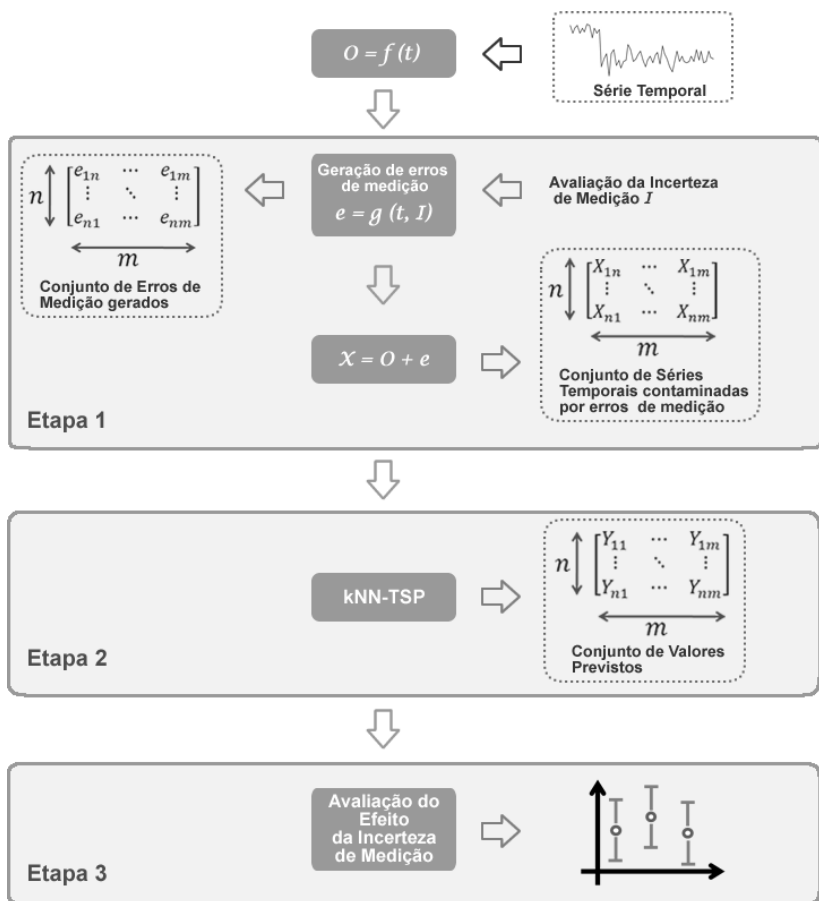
$O = f(t)$

Série Temporal

$n \begin{bmatrix} e_{1n} & \cdots & e_{1m} \\ \vdots & \ddots & \vdots \\ e_{n1} & \cdots & e_{nm} \end{bmatrix}$

$m$

Conjunto de Erros de Medição gerados

Geração de erros de medição

$e = g(t, I)$

Avaliação da Incerteza de Medição $I$

$n \begin{bmatrix} X_{1n} & \cdots & X_{1m} \\ \vdots & \ddots & \vdots \\ X_{n1} & \cdots & X_{nm} \end{bmatrix}$

$m$

$X = O + e$

Conjunto de Séries Temporais contaminadas por erros de medição

Etapa 1

kNN-TSP

$n \begin{bmatrix} Y_{11} & \cdots & Y_{1m} \\ \vdots & \ddots & \vdots \\ Y_{n1} & \cdots & Y_{nm} \end{bmatrix}$

$m$

Conjunto de Valores Previstos

Etapa 2

Avaliação do Efeito da Incerteza de Medição

Etapa 3